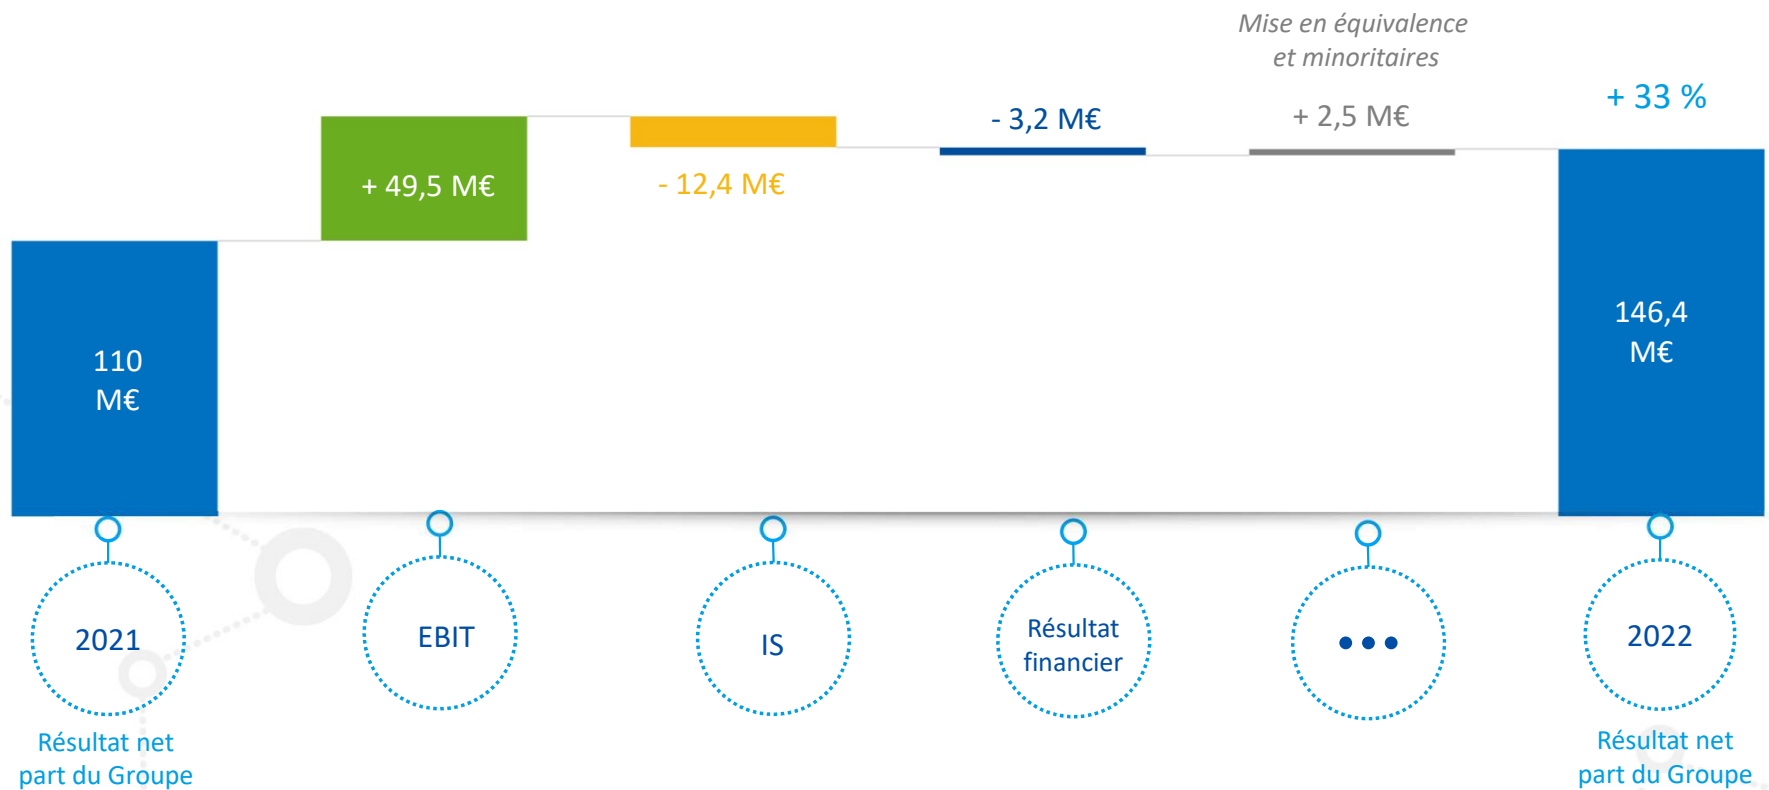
Mise en équivalence et minoritaires

+ 33 %

- 3,2 M€

+ 2,5 M€

+ 49,5 M€

- 12,4 M€

110 M€

146,4 M€

2021

Résultat net part du Groupe

EBIT

IS

Résultat financier

2022

Résultat net part du Groupe